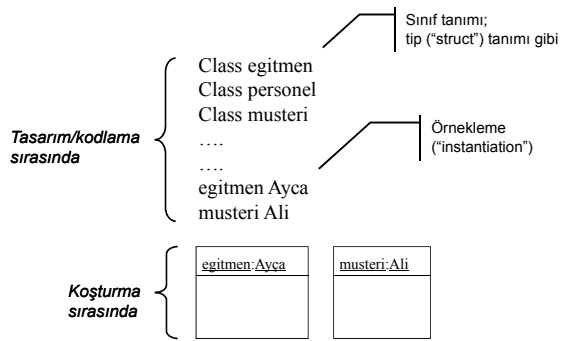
Sınıf tanımı;
tip (“struct”) tanımı gibi

Class egitmen
Class personel
Class musteri
….
….
egitmen Ayca
musteri Ali

Örnekleme
(“instantiation”)

Tasarım/kodlama sırasında

egitmen:Ayça

musteri:Ali

Koşturma sırasında